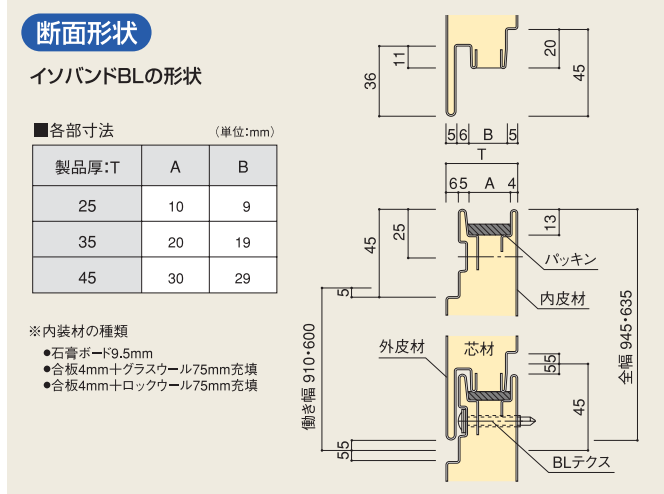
断面形状

イソバンドBLの形状

■各部寸法

（単位：mm）

| 製品厚：T | A | B |
|---|---|---|
| 25 | 10 | 9 |
| 35 | 20 | 19 |
| 45 | 30 | 29 |

※内装材の種類
●石膏ボード9.5mm
●合板4mm＋グラスウール75mm充填
●合板4mm＋ロックウール75mm充填

11
36
20
45
5 6 B 5
T
6 5 A 4
25
45
13
5
パッキン
内皮材
外皮材
芯材
55
45
全幅 945・635
働き幅 910・600
55
5
BLテクス